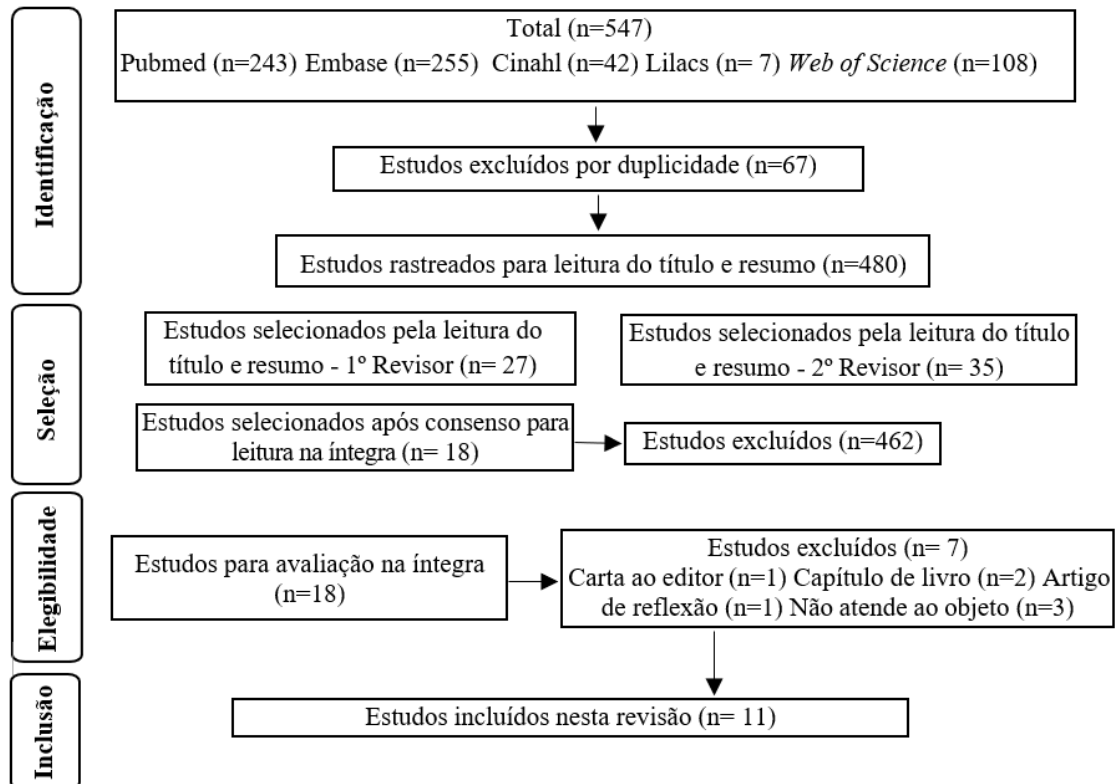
Identificação

Total (n=547)
Pubmed (n=243) Embase (n=255) Cinahl (n=42) Lilacs (n= 7) Web of Science (n=108)

Estudos excluídos por duplicidade (n=67)

Estudos rastreados para leitura do título e resumo (n=480)

Seleção

Estudos selecionados pela leitura do título e resumo - 1º Revisor (n= 27)

Estudos selecionados pela leitura do título e resumo - 2º Revisor (n= 35)

Estudos selecionados após consenso para leitura na íntegra (n= 18)

Estudos excluídos (n=462)

Elegibilidade

Estudos para avaliação na íntegra (n=18)

Estudos excluídos (n= 7)
Carta ao editor (n=1) Capítulo de livro (n=2) Artigo de reflexão (n=1) Não atende ao objeto (n=3)

Inclusão

Estudos incluídos nesta revisão (n= 11)